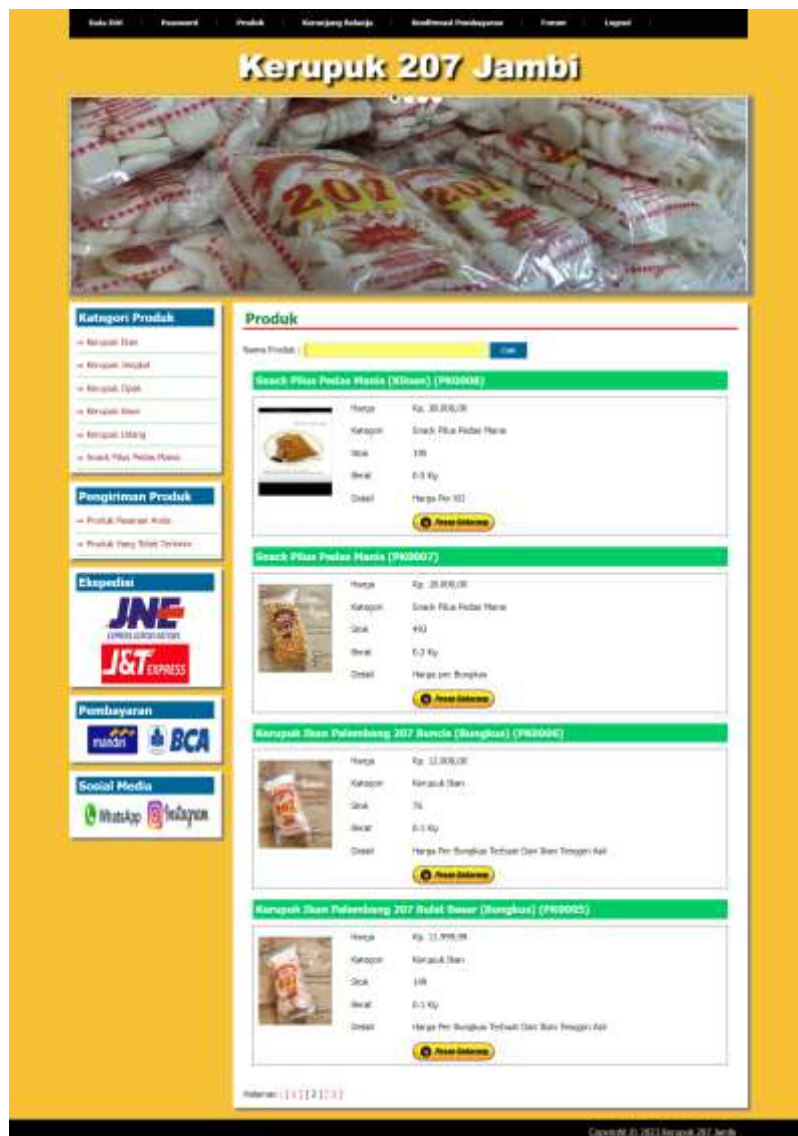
Data Diri | Password | Produk | Keranjang Belanja | Konfirmasi Pembayaran | Forum | Logout

Kerupuk 207 Jambi

Kategori Produk
» Kerupuk Ikan
» Kerupuk Jengkol
» Kerupuk Opak
» Kerupuk Rambak
» Kerupuk Udang
» Snack Pilus Pedas Manis

Pengiriman Produk
» Produk Pesanan Anda
» Produk Yang Telah Terkirim

Ekspedisi
JNE
J&T EXPRESS

Pembayaran
mandiri
BCA

Sosial Media
WhatsApp
Instagram

Produk

Nama Produk : Cari

Snack Pilus Pedas Manis (Kiloan) (PK0008)

Harga Rp. 30.000,00
Kategori Snack Pilus Pedas Manis
Stok 195
Berat 0.5 Kg
Detail Harga Per KG
Pesan Sekarang

Snack Pilus Pedas Manis (PK0007)

Harga Rp. 20.000,00
Kategori Snack Pilus Pedas Manis
Stok 493
Berat 0.2 Kg
Detail Harga per Bungkus
Pesan Sekarang

Kerupuk Ikan Palembang 207 Buncis (Bungkus) (PK0006)

Harga Rp. 12.000,00
Kategori Kerupuk Ikan
Stok 76
Berat 0.1 Kg
Detail Harga Per Bungkus Terbuat Dari Ikan Tenggiri Asli
Pesan Sekarang

Kerupuk Ikan Palembang 207 Bulat Besar (Bungkus) (PK0005)

Harga Rp. 11.999,99
Kategori Kerupuk Ikan
Stok 148
Berat 0.1 Kg
Detail Harga Per Bungkus Terbuat Dari Ikan Tenggiri Asli
Pesan Sekarang

Halaman : [ 1 ] [ 2 ] [ 3 ]

Copyright © 2023 Kerupuk 207 Jambi